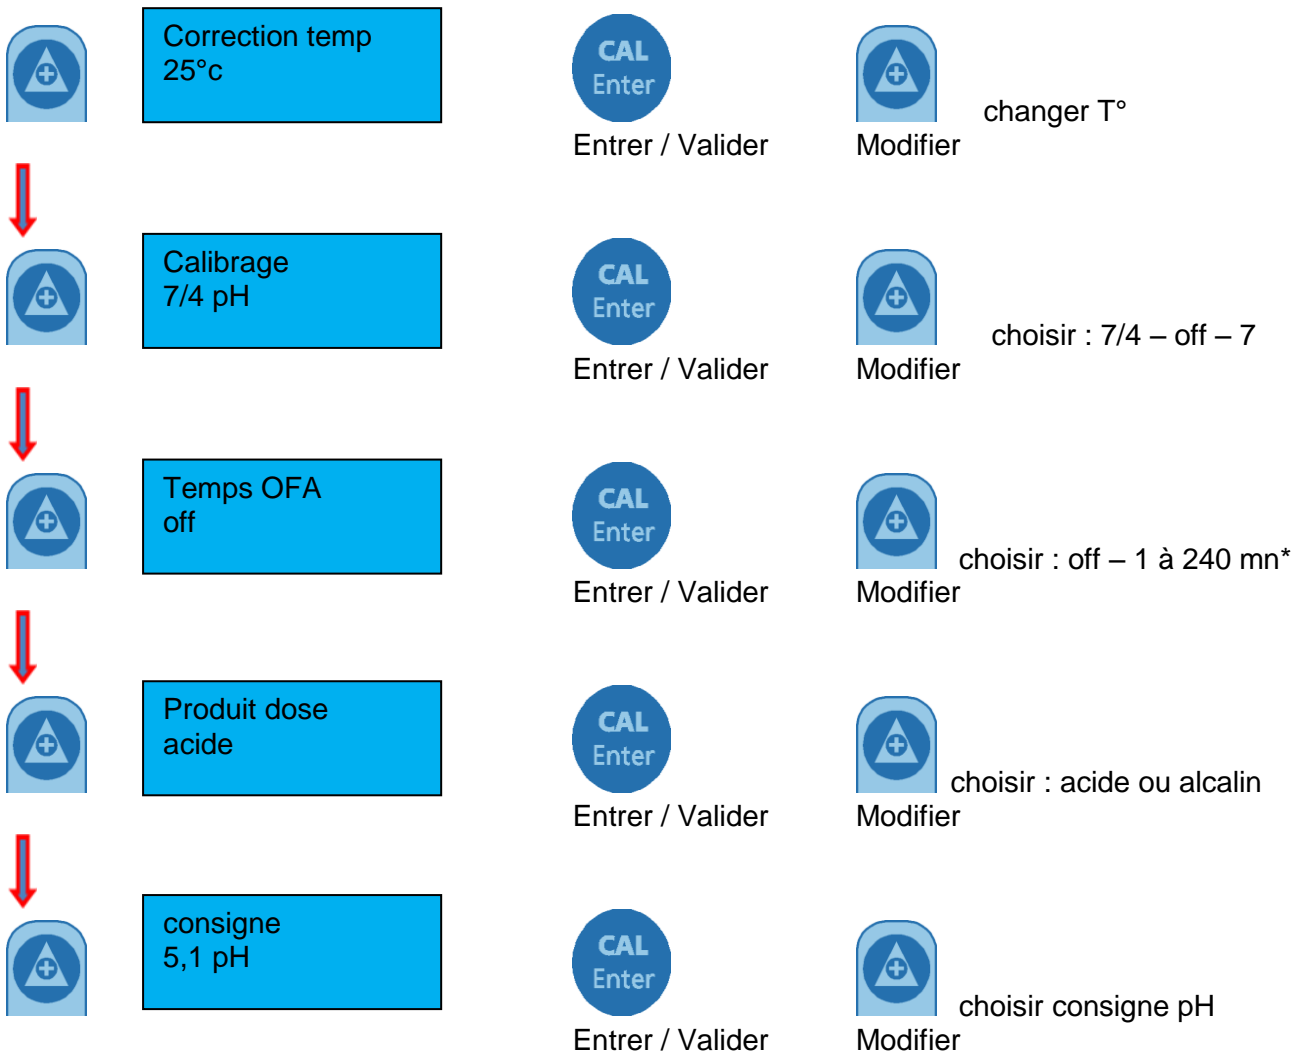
Correction temp
25°c

CAL
Enter
Entrer / Valider

changer T°
Modifier

Calibrage
7/4 pH

CAL
Enter
Entrer / Valider

choisir : 7/4 – off – 7
Modifier

Temps OFA
off

CAL
Enter
Entrer / Valider

choisir : off – 1 à 240 mn*
Modifier

Produit dose
acide

CAL
Enter
Entrer / Valider

choisir : acide ou alcalin
Modifier

consigne
5,1 pH

CAL
Enter
Entrer / Valider

choisir consigne pH
Modifier